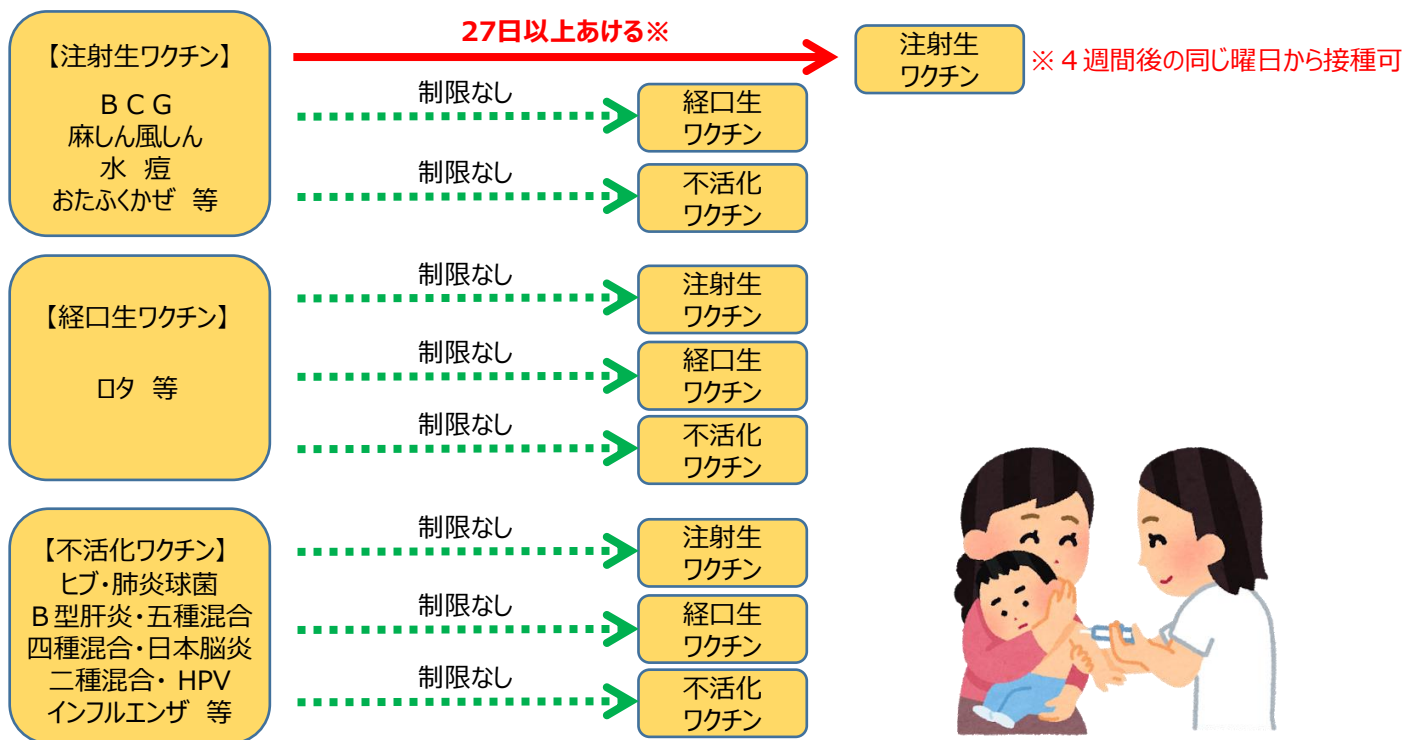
【注射生ワクチン】
ＢＣＧ
麻しん風しん
水 痘
おたふくかぜ 等

27日以上あける※

注射生
ワクチン

※４週間後の同じ曜日から接種可

制限なし

経口生
ワクチン

制限なし

不活化
ワクチン

【経口生ワクチン】

ロタ 等

制限なし

注射生
ワクチン

制限なし

経口生
ワクチン

制限なし

不活化
ワクチン

【不活化ワクチン】
ヒブ・肺炎球菌
Ｂ型肝炎・五種混合
四種混合・日本脳炎
二種混合・ HPV
インフルエンザ 等

制限なし

注射生
ワクチン

制限なし

経口生
ワクチン

制限なし

不活化
ワクチン